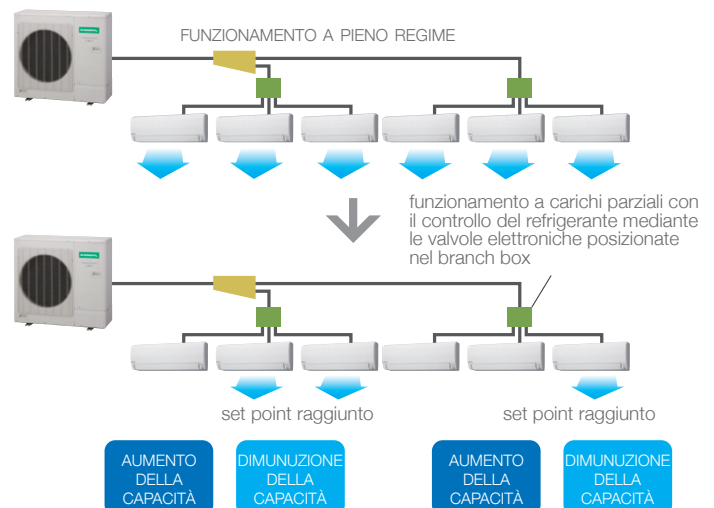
FUNZIONAMENTO A PIENO REGIME

funzionamento a carichi parziali con il controllo del refrigerante mediante le valvole elettroniche posizionate nel branch box

set point raggiunto

set point raggiunto

AUMENTO DELLA CAPACITÀ

DIMUNUZIONE DELLA CAPACITÀ

AUMENTO DELLA CAPACITÀ

DIMUNUZIONE DELLA CAPACITÀ